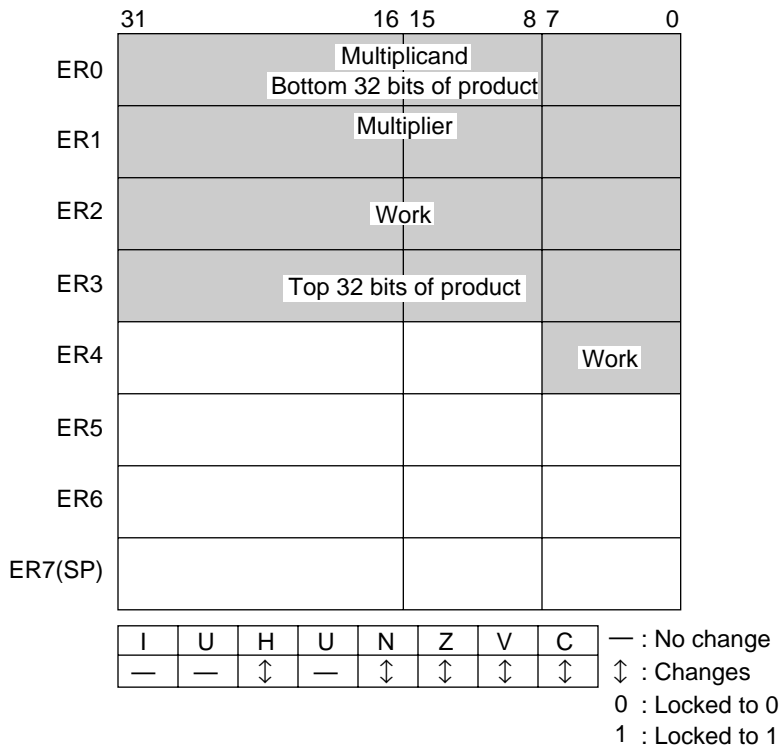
31 16 15 8 7 0

ER0 Multiplicand
Bottom 32 bits of product

ER1 Multiplier

ER2 Work

ER3 Top 32 bits of product

ER4 Work

ER5

ER6

ER7(SP)

| I | U | H | U | N | Z | V | C |
|---|---|---|---|---|---|---|---|
| — | — | ↕ | — | ↕ | ↕ | ↕ | ↕ |

— : No change
↕ : Changes
0 : Locked to 0
1 : Locked to 1